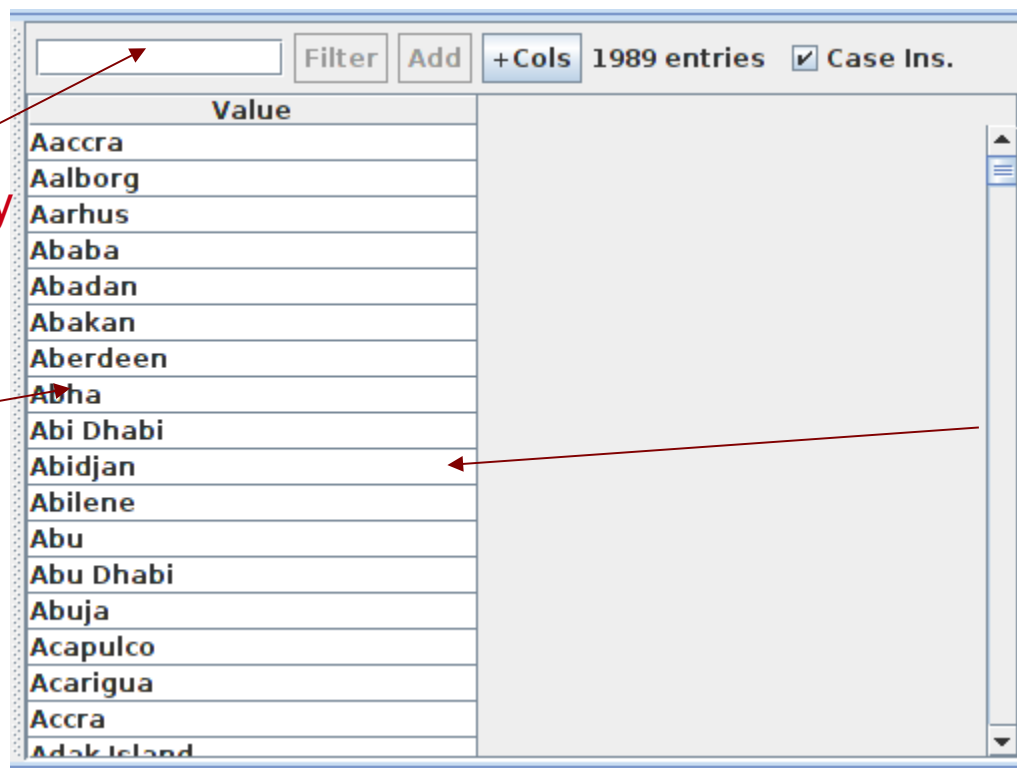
Filter Add +Cols 1989 entries ☑ Case Ins.

| Value |
|---|
| Aaccra |
| Aalborg |
| Aarhus |
| Ababa |
| Abadan |
| Abakan |
| Aberdeen |
| Abha |
| Abi Dhabi |
| Abidjan |
| Abilene |
| Abu |
| Abu Dhabi |
| Abuja |
| Acapulco |
| Acarigua |
| Accra |
| Adak Island |